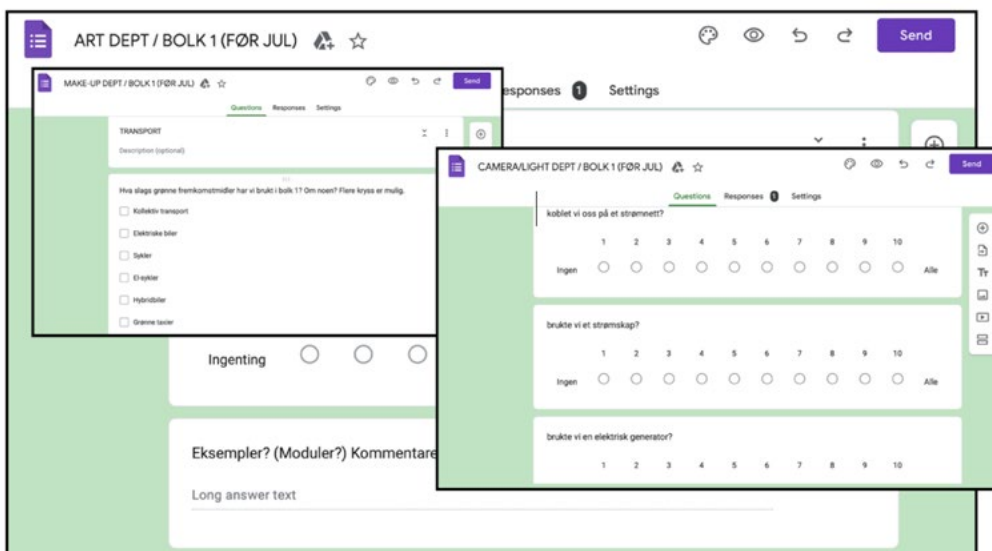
ART DEPT / BOLK 1 (FØR JUL)

Send

esponses 1 Settings

MAKE-UP DEPT / BOLK 1 (FØR JUL)

Send

Questions Responses Settings

TRANSPORT

Description (optional)

Hva slags grønne fremkomstmidler har vi brukt i bolk 1? Om noen? Flere kryss er mulig.

Kollektiv transport

Elektriske biler

Sykler

El-sykler

Hybridbiler

Grønne taxier

Ingenting

Eksempler? (Moduler?) Kommentare

Long answer text

CAMERA/LIGHT DEPT / BOLK 1 (FØR JUL)

Send

Questions Responses 1 Settings

koblet vi oss på et strømnett?

| | 1 | 2 | 3 | 4 | 5 | 6 | 7 | 8 | 9 | 10 | |
|---|---|---|---|---|---|---|---|---|---|---|---|
| Ingen | ○ | ○ | ○ | ○ | ○ | ○ | ○ | ○ | ○ | ○ | Alle |

brukte vi et strømskap?

| | 1 | 2 | 3 | 4 | 5 | 6 | 7 | 8 | 9 | 10 | |
|---|---|---|---|---|---|---|---|---|---|---|---|
| Ingen | ○ | ○ | ○ | ○ | ○ | ○ | ○ | ○ | ○ | ○ | Alle |

brukte vi en elektrisk generator?

1 2 3 4 5 6 7 8 9 10